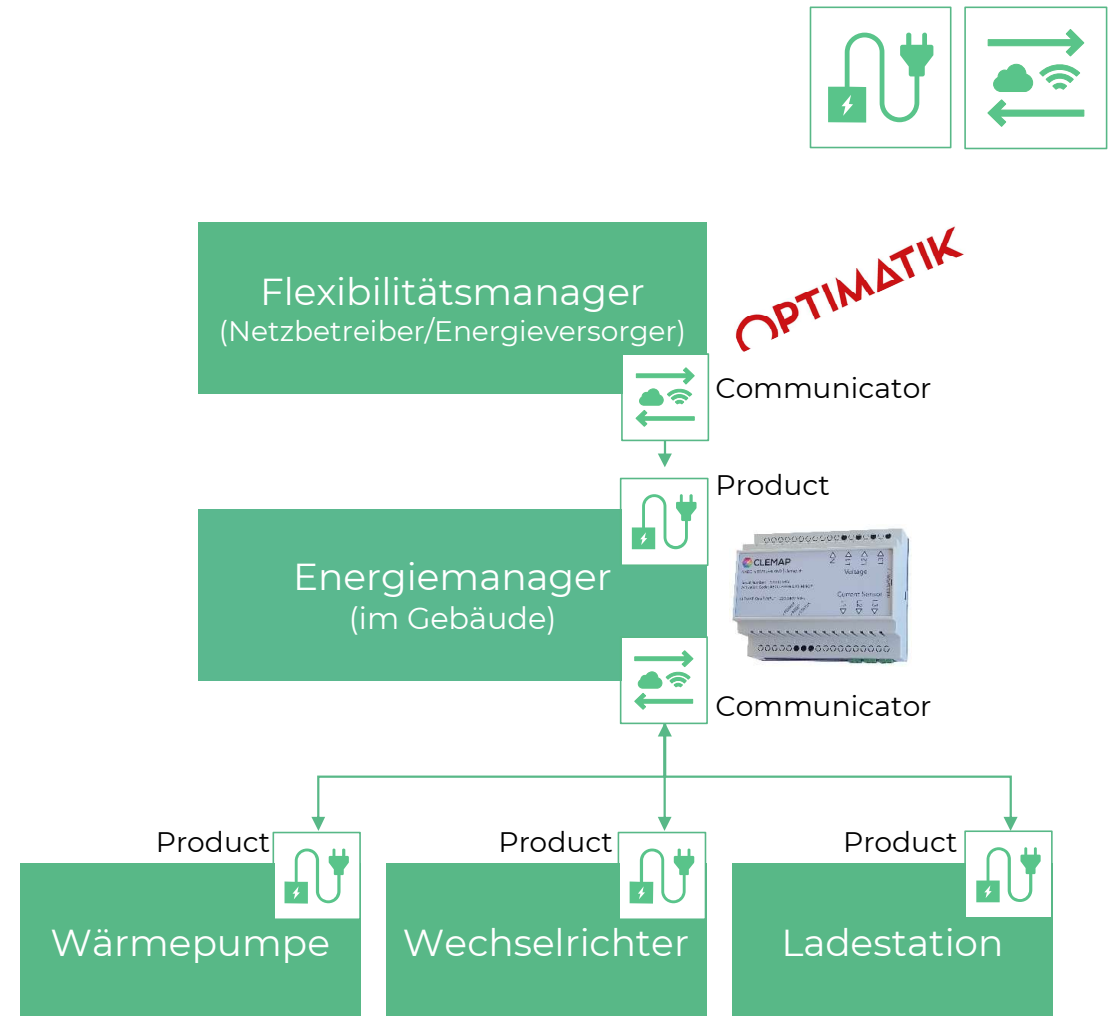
Flexibilitätsmanager
(Netzbetreiber/Energieversorger)

OPTIMATIK

Communicator

Product

Energiemanager
(im Gebäude)

CLEMAP

Voltage

Current Sensor

Communicator

Product

Product

Product

Wärmepumpe

Wechselrichter

Ladestation